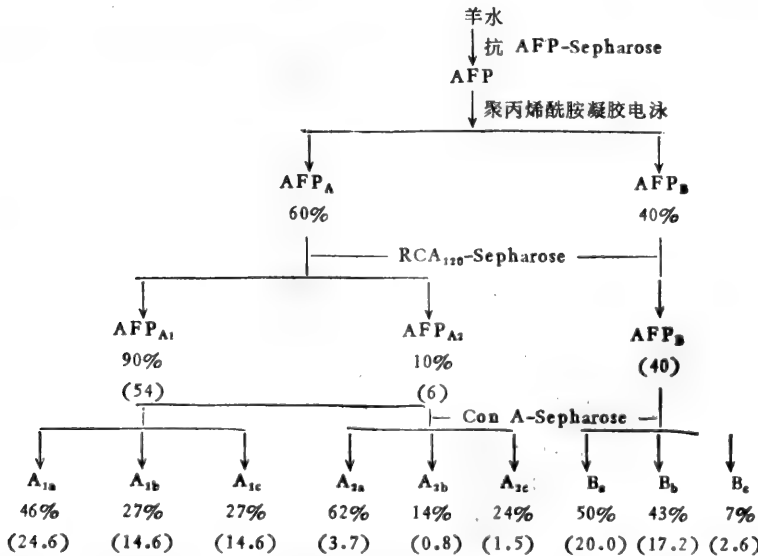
羊水

抗 AFP-Sepharose

AFP

聚丙烯酰胺凝胶电泳

$AFP_A$
60%

$AFP_B$
40%

$RCA_{120}$-Sepharose

$AFP_{A1}$
90%
(54)

$AFP_{A2}$
10%
(6)

$AFP_B$
(40)

Con A-Sepharose

$A_{1a}$
46%
(24.6)

$A_{1b}$
27%
(14.6)

$A_{1c}$
27%
(14.6)

$A_{2a}$
62%
(3.7)

$A_{2b}$
14%
(0.8)

$A_{2c}$
24%
(1.5)

$B_a$
50%
(20.0)

$B_b$
43%
(17.2)

$B_c$
7%
(2.6)